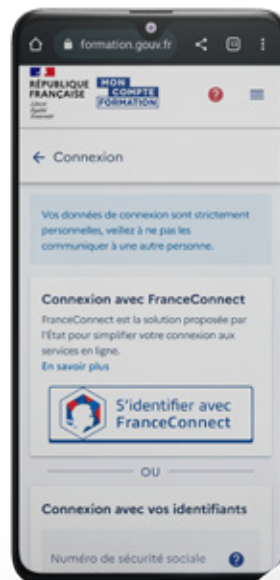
formation.gouv.fr

RÉPUBLIQUE FRANÇAISE
Liberté Égalité Fraternité

MON COMPTE FORMATION

← Connexion

Vos données de connexion sont strictement personnelles, veillez à ne pas les communiquer à une autre personne.

Connexion avec FranceConnect

FranceConnect est la solution proposée par l'État pour simplifier votre connexion aux services en ligne.

En savoir plus

S'identifier avec FranceConnect

OU

Connexion avec vos identifiants

Numéro de sécurité sociale